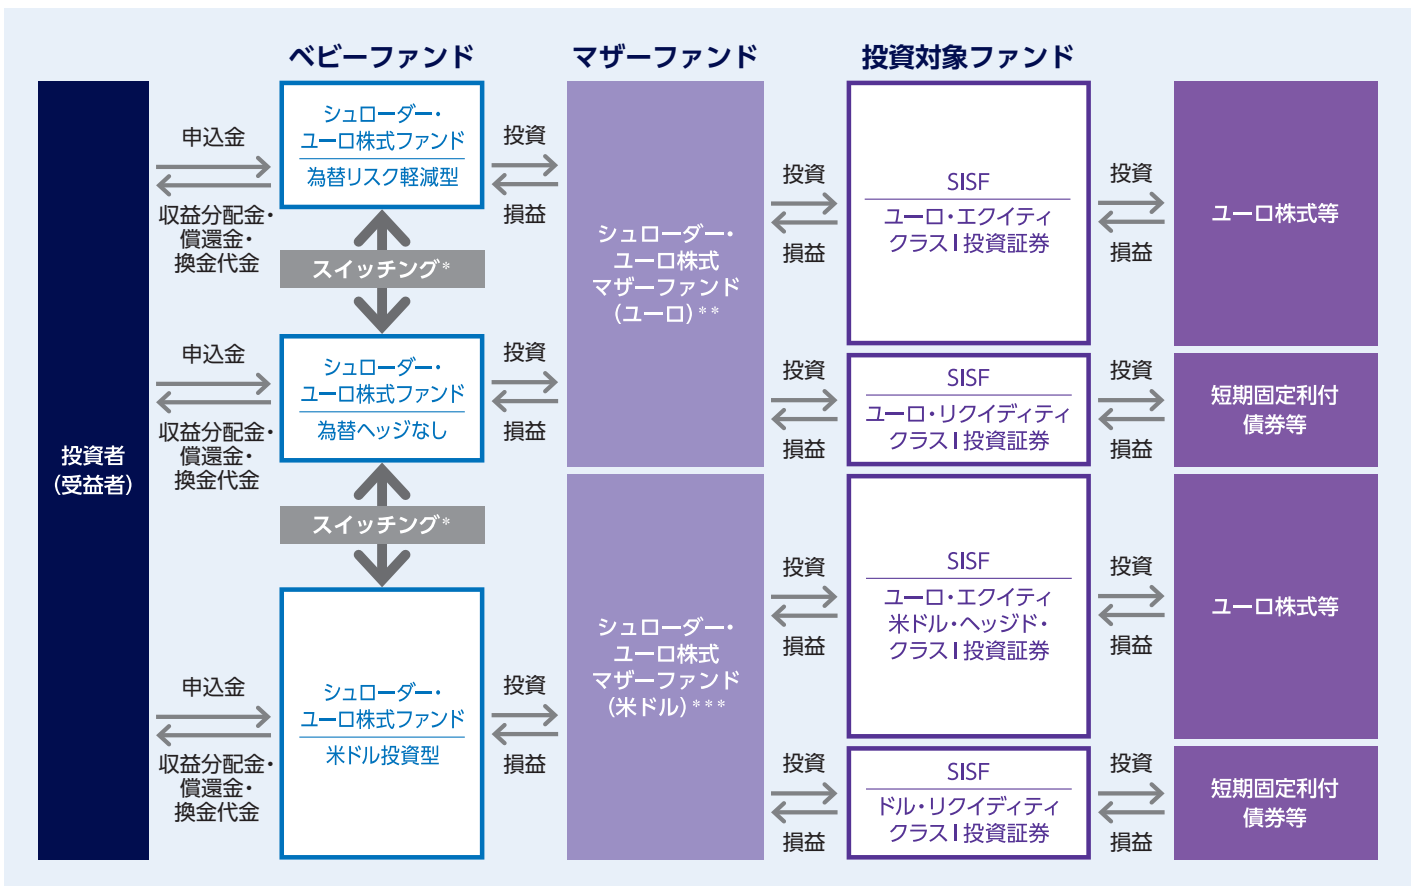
ベビーファンド

マザーファンド

投資対象ファンド

投資者
(受益者)

申込金

収益分配金・
償還金・
換金代金

シュローダー・
ユーロ株式ファンド
為替リスク軽減型

投資

損益

スイッチング*

申込金

収益分配金・
償還金・
換金代金

シュローダー・
ユーロ株式ファンド
為替ヘッジなし

投資

損益

スイッチング*

申込金

収益分配金・
償還金・
換金代金

シュローダー・
ユーロ株式ファンド
米ドル投資型

投資

損益

シュローダー・
ユーロ株式
マザーファンド
(ユーロ)**

シュローダー・
ユーロ株式
マザーファンド
(米ドル)***

投資

損益

SISF
ユーロ・エクイティ
クラスI投資証券

投資

損益

ユーロ株式等

投資

損益

SISF
ユーロ・リクイディティ
クラスI投資証券

投資

損益

短期固定利付
債券等

投資

損益

SISF
ユーロ・エクイティ
米ドル・ヘッジド・
クラスI投資証券

投資

損益

ユーロ株式等

投資

損益

SISF
ドル・リクイディティ
クラスI投資証券

投資

損益

短期固定利付
債券等